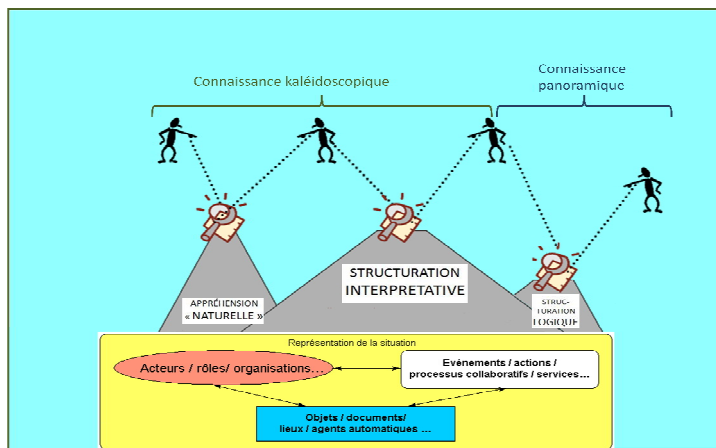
Connaissance kaléidoscopique

Connaissance panoramique

STRUCTURATION INTERPRETATIVE

APPRÉHENSION « NATURELLE »

STRUCTURATION LOGIQUE

Représentation de la situation

Acteurs / rôles/ organisations…

Evénements / actions / processus collaboratifs / services…

Objets / documents/ lieux / agents automatiques …